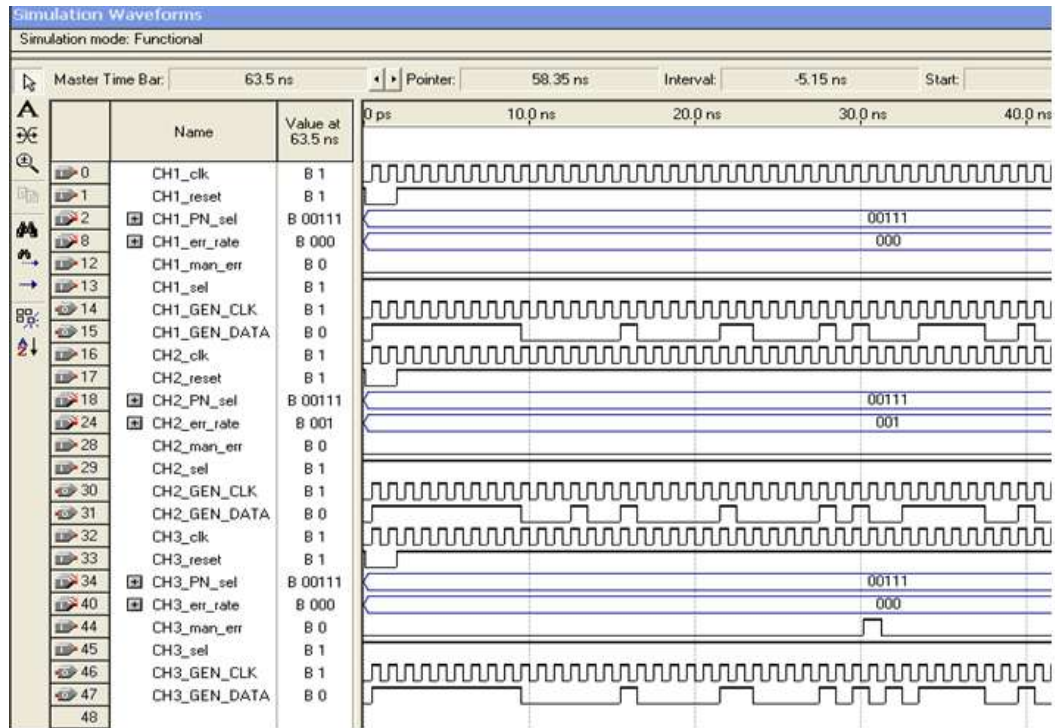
Simulation Waveforms

Simulation mode: Functional

Master Time Bar: 63.5 ns | Pointer: 58.35 ns | Interval: -5.15 ns | Start:

0 ps | 10.0 ns | 20.0 ns | 30.0 ns | 40.0 ns

| | Name | Value at 63.5 ns | |
|---|---|---|---|
| 0 | CH1_clk | B 1 | |
| 1 | CH1_reset | B 1 | |
| 2 | CH1_PN_sel | B 00111 | 00111 |
| 8 | CH1_err_rate | B 000 | 000 |
| 12 | CH1_man_err | B 0 | |
| 13 | CH1_sel | B 1 | |
| 14 | CH1_GEN_CLK | B 1 | |
| 15 | CH1_GEN_DATA | B 0 | |
| 16 | CH2_clk | B 1 | |
| 17 | CH2_reset | B 1 | |
| 18 | CH2_PN_sel | B 00111 | 00111 |
| 24 | CH2_err_rate | B 001 | 001 |
| 28 | CH2_man_err | B 0 | |
| 29 | CH2_sel | B 1 | |
| 30 | CH2_GEN_CLK | B 1 | |
| 31 | CH2_GEN_DATA | B 0 | |
| 32 | CH3_clk | B 1 | |
| 33 | CH3_reset | B 1 | |
| 34 | CH3_PN_sel | B 00111 | 00111 |
| 40 | CH3_err_rate | B 000 | 000 |
| 44 | CH3_man_err | B 0 | |
| 45 | CH3_sel | B 1 | |
| 46 | CH3_GEN_CLK | B 1 | |
| 47 | CH3_GEN_DATA | B 0 | |
| 48 | | | |